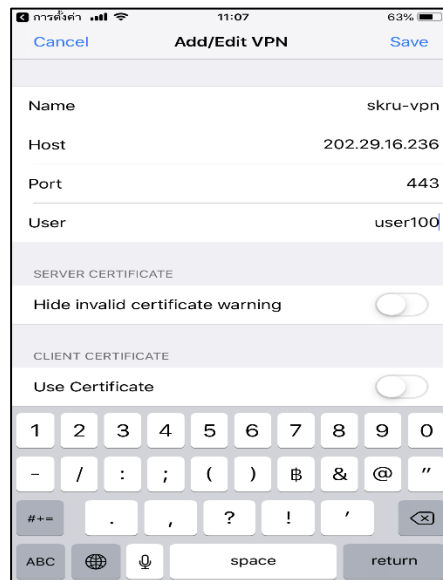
◀ การตั้งค่า 11:07 63%

Cancel Add/Edit VPN Save

Name skru-vpn

Host 202.29.16.236

Port 443

User user100

SERVER CERTIFICATE

Hide invalid certificate warning

CLIENT CERTIFICATE

Use Certificate

1 2 3 4 5 6 7 8 9 0

- / : ; ( ) ฿ & @ "

#+= . , ? ! '

ABC space return